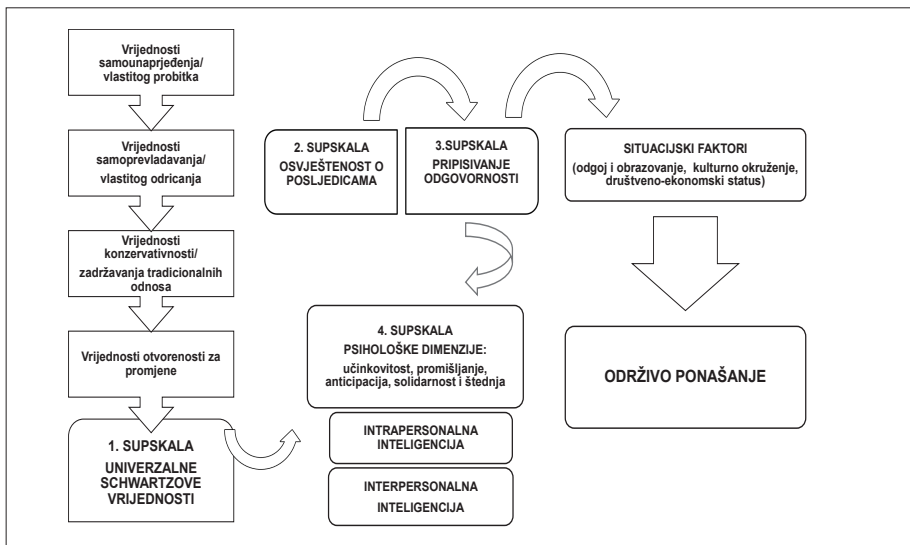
Vrijednosti samounaprjeđenja/ vlastitog probitka

Vrijednosti samoprevladavanja/ vlastitog odricanja

Vrijednosti konzervativnosti/ zadržavanja tradicionalnih odnosa

Vrijednosti otvorenosti za promjene

1. SUPSKALA UNIVERZALNE SCHWARTZOVE VRIJEDNOSTI

2. SUPSKALA OSVJEŠTENOST O POSLJEDICAMA

3.SUPSKALA PRIPISIVANJE ODGOVORNOSTI

SITUACIJSKI FAKTORI (odgoj i obrazovanje, kulturno okruženje, društveno-ekonomski status)

4. SUPSKALA PSIHOLOŠKE DIMENZIJE: učinkovitost, promišljanje, anticipacija, solidarnost i štednja

INTRAPERSONALNA INTELIGENCIJA

INTERPERSONALNA INTELIGENCIJA

ODRŽIVO PONAŠANJE